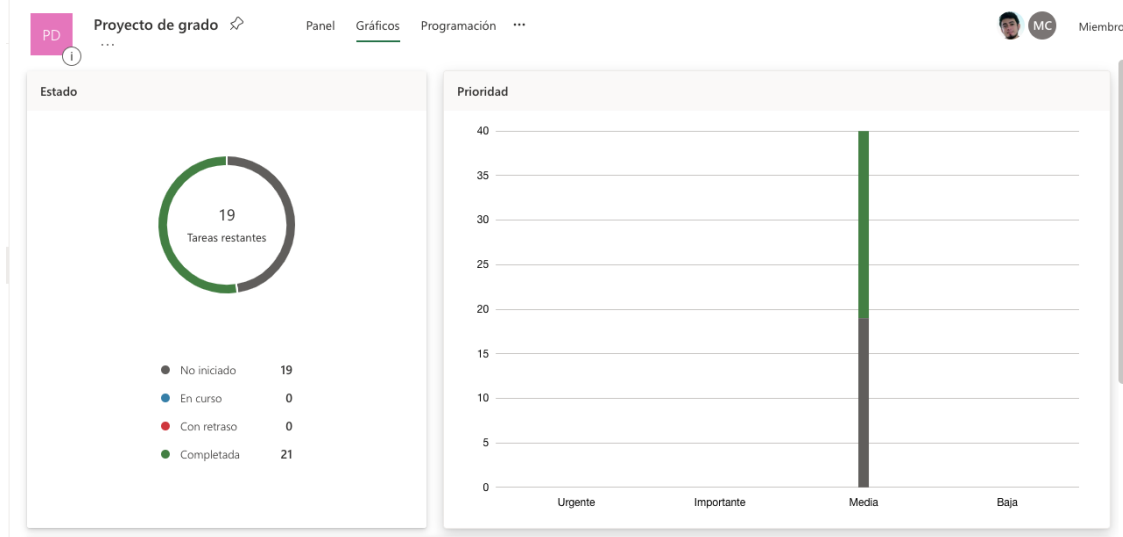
PD

Proyecto de grado

...

Panel Gráficos Programación ...

MC Miembro

Estado

19
Tareas restantes

No iniciado 19
En curso 0
Con retraso 0
Completada 21

Prioridad

40
35
30
25
20
15
10
5
0

Urgente Importante Media Baja